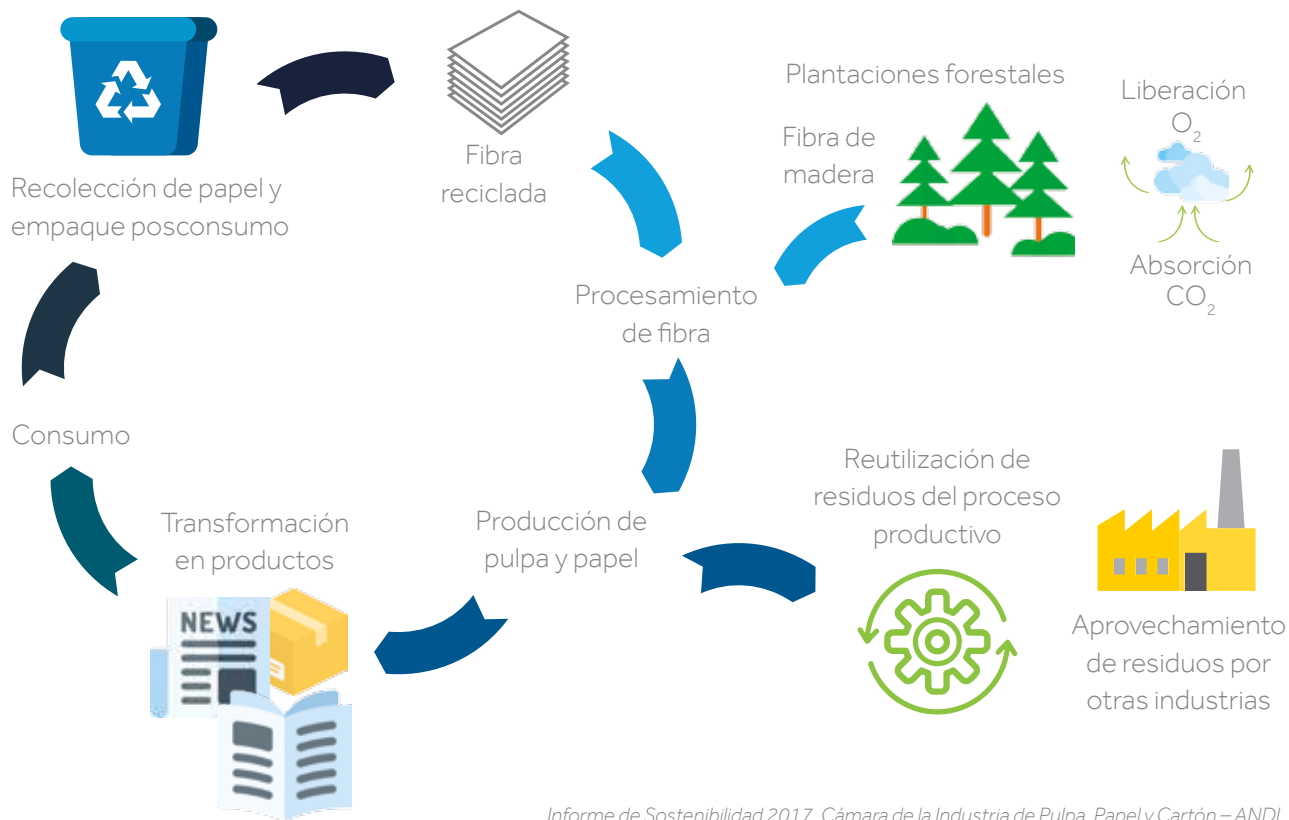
Fibra reciclada

Recolección de papel y empaque posconsumo

Plantaciones forestales

Fibra de madera

Liberación $O_2$

Absorción $CO_2$

Procesamiento de fibra

Consumo

Transformación en productos

NEWS

Producción de pulpa y papel

Reutilización de residuos del proceso productivo

Aprovechamiento de residuos por otras industrias

Informe de Sostenibilidad 2017, Cámara de la Industria de Pulpa, Papel y Cartón – ANDI